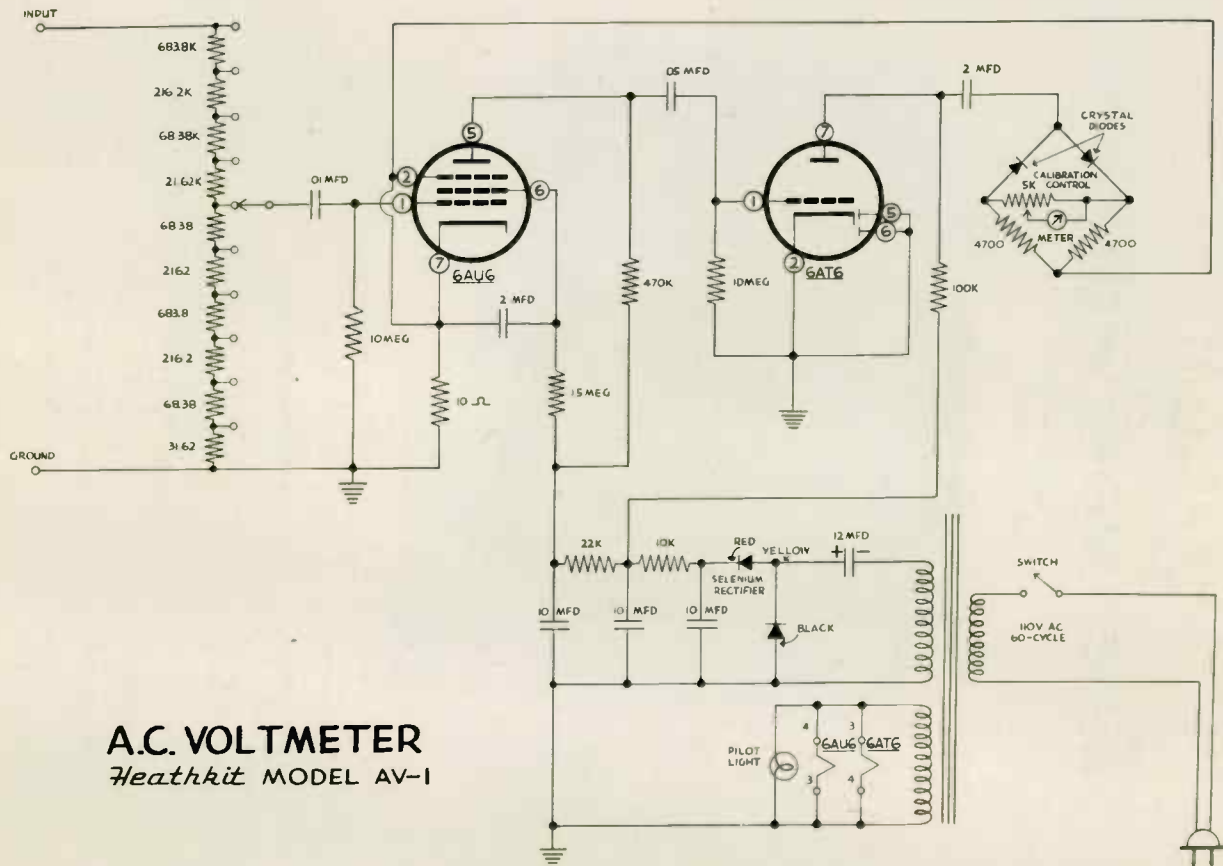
INPUT

683.8K

216.2K

68.38K

21.62K

6838

2162

683.8

216.2

68.38

31.62

GROUND

.01 MFD

10MEG

10 Ω

2

1

5

6

7

6AU6

2 MFD

1.5MEG

.05 MFD

470K

1

7

5

6

2

6AT6

10MEG

2 MFD

100K

CRYSTAL DIODES

CALIBRATION CONTROL

5K

METER

4700

4700

22K

10K

RED

YELLOW

12 MFD

+

−

SELENIUM RECTIFIER

BLACK

10 MFD

10 MFD

10 MFD

SWITCH

110V AC 60-CYCLE

PILOT LIGHT

4

3

3

4

6AU6

6AT6

A.C. VOLTMETER

Heathkit MODEL AV-1